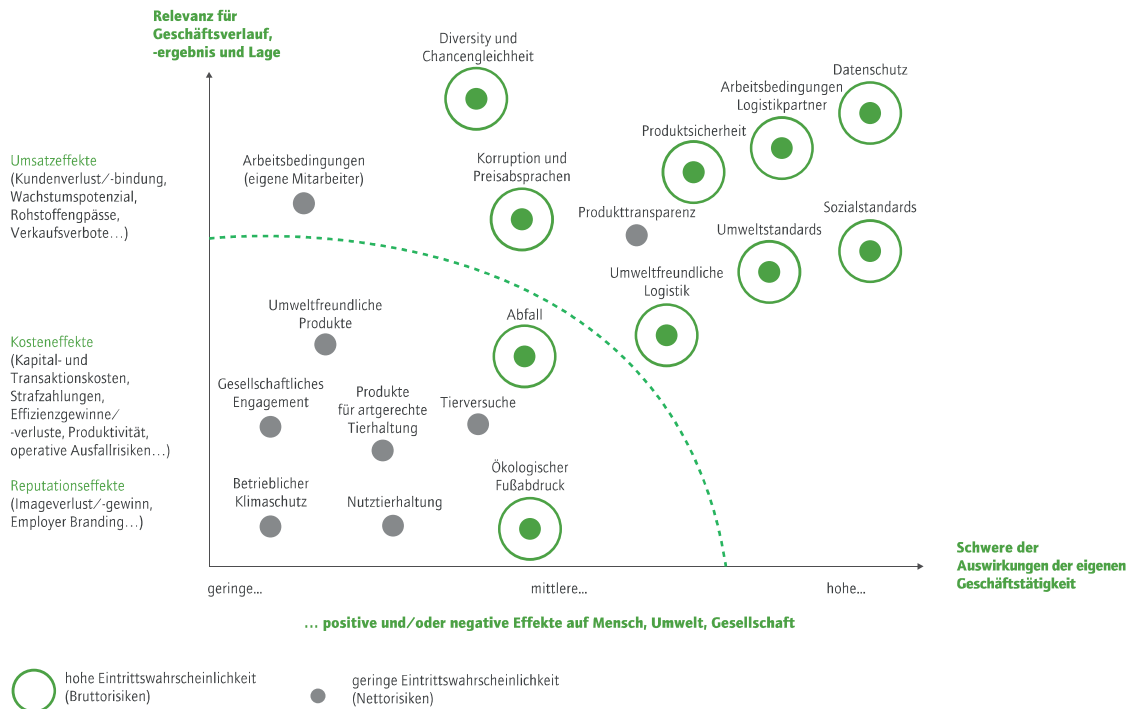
Relevanz für Geschäftsverlauf, -ergebnis und Lage

Umsatzeffekte
(Kundenverlust/-bindung, Wachstumspotenzial, Rohstoffengpässe, Verkaufsverbote…)

Kosteneffekte
(Kapital- und Transaktionskosten, Strafzahlungen, Effizienzgewinne/ -verluste, Produktivität, operative Ausfallrisiken…)

Reputationseffekte
(Imageverlust/-gewinn, Employer Branding…)

Diversity und Chancengleichheit

Datenschutz

Arbeitsbedingungen Logistikpartner

Produktsicherheit

Arbeitsbedingungen (eigene Mitarbeiter)

Korruption und Preisabsprachen

Produkttransparenz

Sozialstandards

Umweltstandards

Umweltfreundliche Logistik

Umweltfreundliche Produkte

Abfall

Gesellschaftliches Engagement

Produkte für artgerechte Tierhaltung

Tierversuche

Ökologischer Fußabdruck

Betrieblicher Klimaschutz

Nutztierhaltung

Schwere der Auswirkungen der eigenen Geschäftstätigkeit

geringe…

mittlere…

hohe…

… positive und/oder negative Effekte auf Mensch, Umwelt, Gesellschaft

hohe Eintrittswahrscheinlichkeit (Bruttorisiken)

geringe Eintrittswahrscheinlichkeit (Nettorisiken)